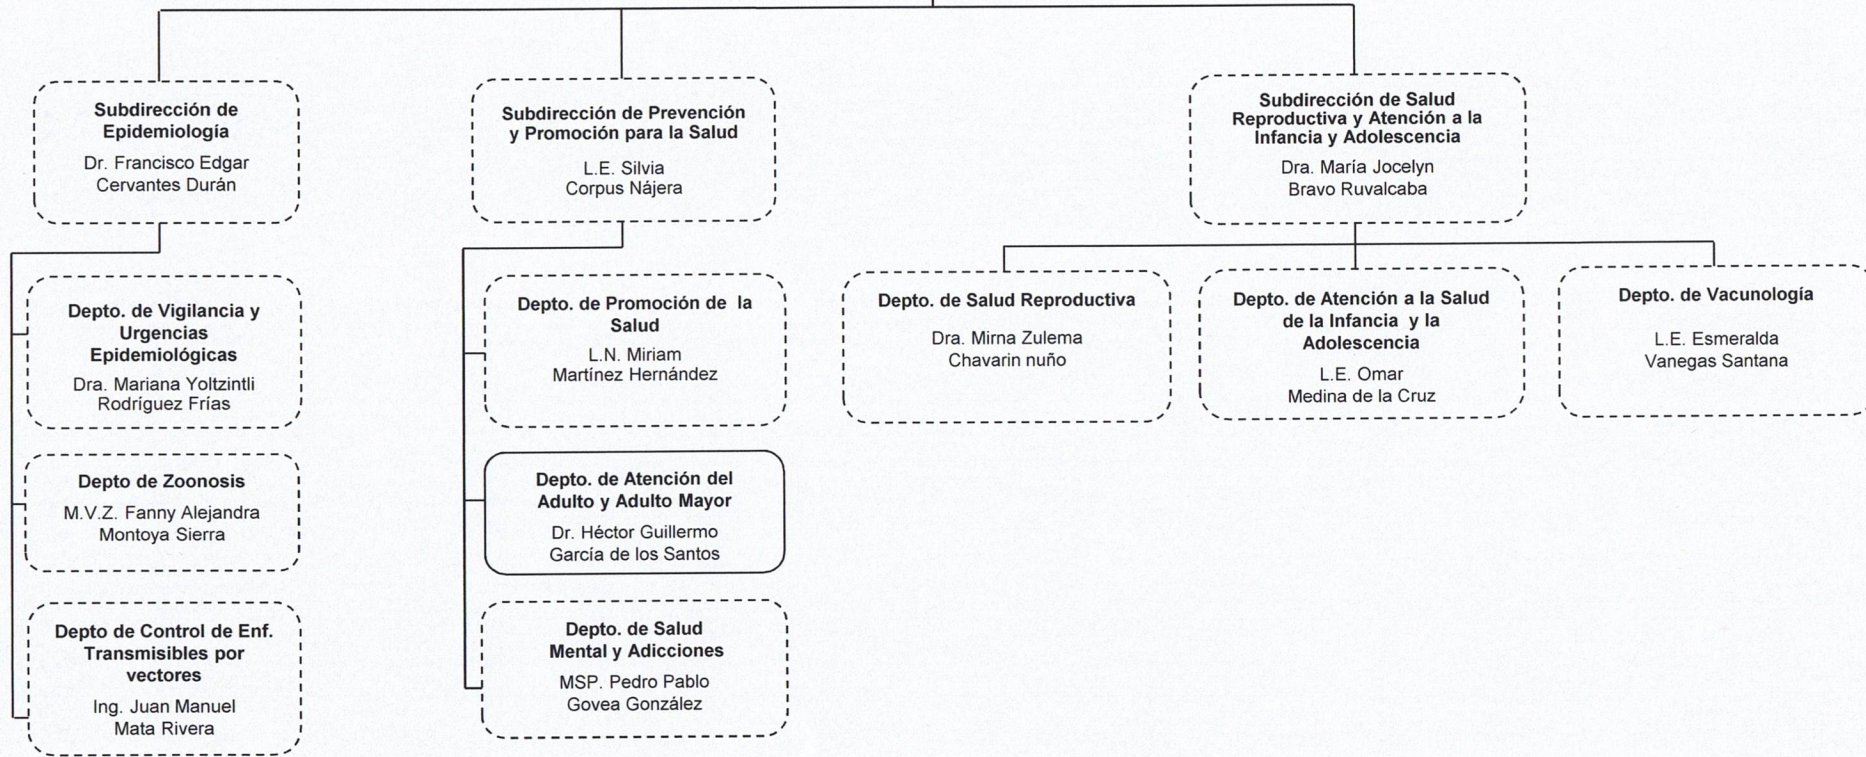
Subdirección de Epidemiología
Dr. Francisco Edgar Cervantes Durán

Depto. de Vigilancia y Urgencias Epidemiológicas
Dra. Mariana Yoltzintli Rodríguez Frías

Depto de Zoonosis
M.V.Z. Fanny Alejandra Montoya Sierra

Depto de Control de Enf. Transmisibles por vectores
Ing. Juan Manuel Mata Rivera

Subdirección de Prevención y Promoción para la Salud
L.E. Silvia Corpus Nájera

Depto. de Promoción de la Salud
L.N. Miriam Martínez Hernández

Depto. de Atención del Adulto y Adulto Mayor
Dr. Héctor Guillermo García de los Santos

Depto. de Salud Mental y Adicciones
MSP. Pedro Pablo Govea González

Subdirección de Salud Reproductiva y Atención a la Infancia y Adolescencia
Dra. María Jocelyn Bravo Ruvalcaba

Depto. de Salud Reproductiva
Dra. Mirna Zulema Chavarin nuño

Depto. de Atención a la Salud de la Infancia y la Adolescencia
L.E. Omar Medina de la Cruz

Depto. de Vacunología
L.E. Esmeralda Vanegas Santana